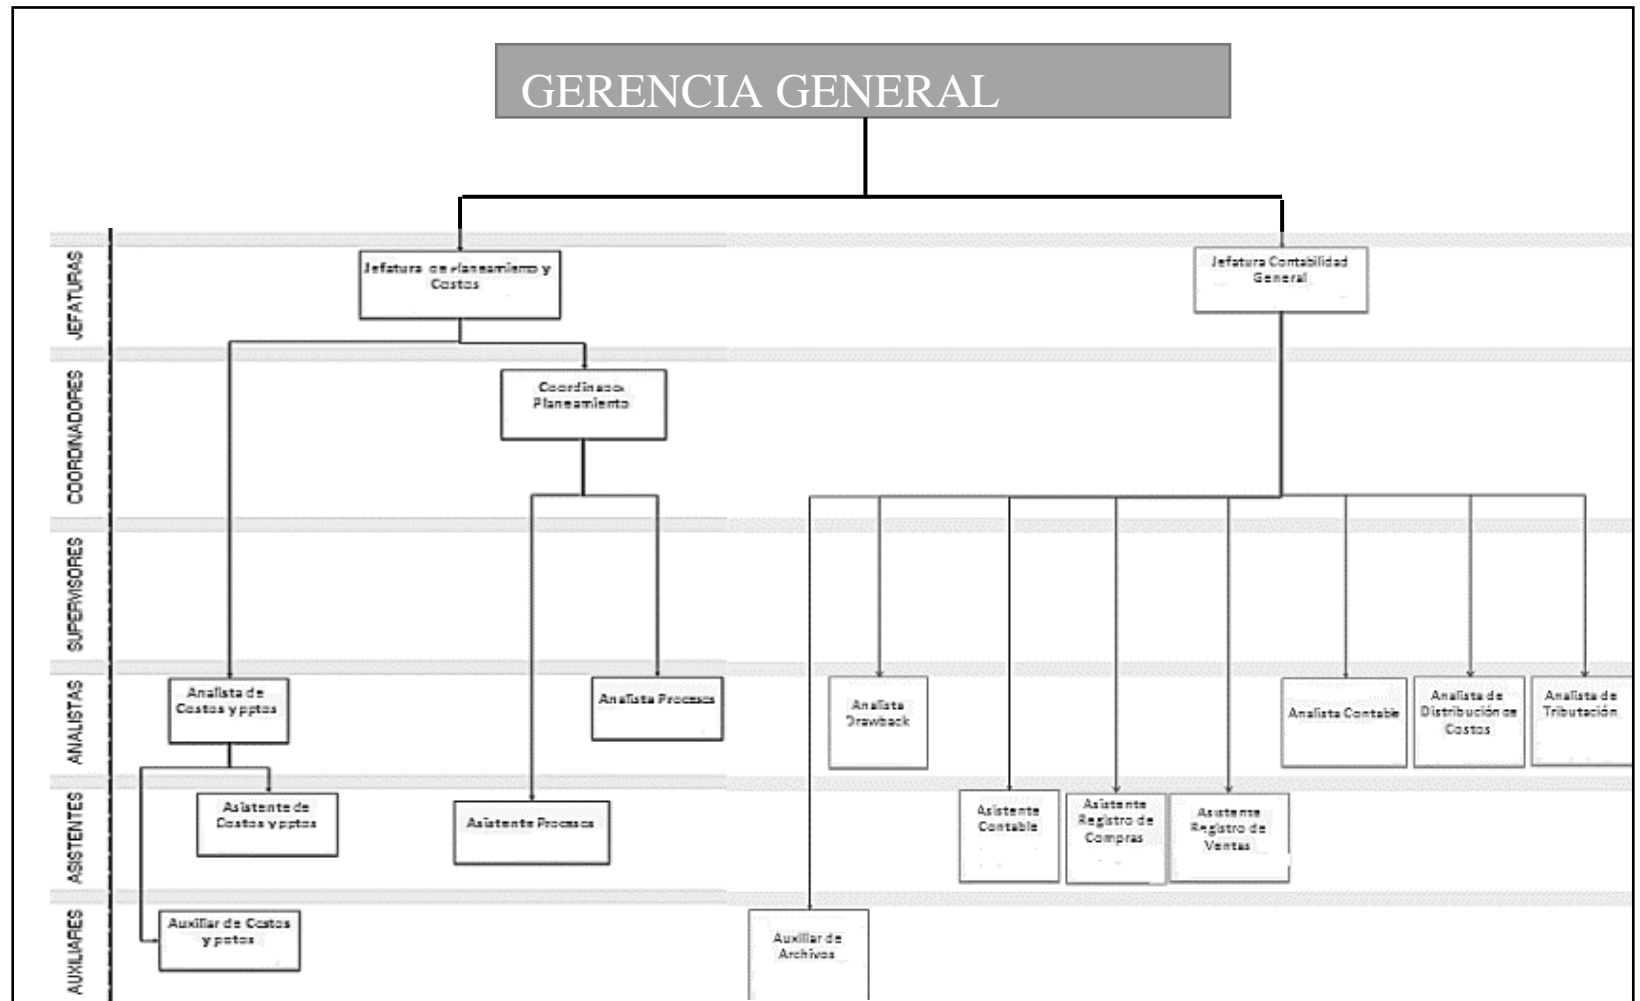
GERENCIA GENERAL

JEFATURAS

Jefatura de Planeamiento y Costos

Jefatura Contabilidad General

COORDINADORES

Coordinador Planeamiento

SUPERVISORES

ANALISTAS

Analista de Costos y pptos

Analista Procesos

Analista Drawback

Analista Contable

Analista de Distribución de Costos

Analista de Tributación

ASISTENTES

Asistente de Costos y pptos

Asistente Procesos

Asistente Contable

Asistente Registro de Compras

Asistente Registro de Ventas

AUXILIARES

Auxiliar de Costos y pptos

Auxiliar de Archivos